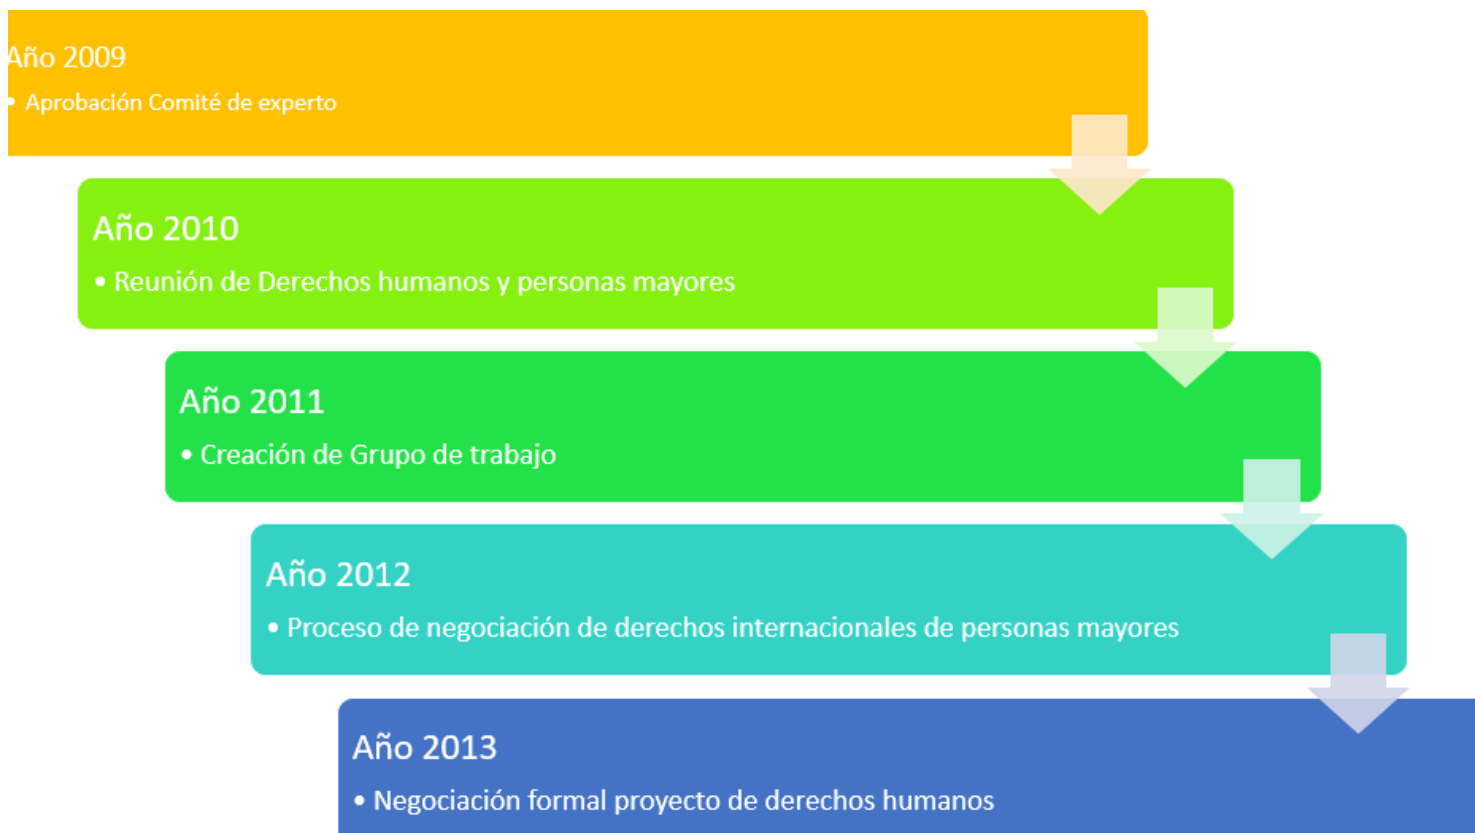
Año 2009

• Aprobación Comité de experto

Año 2010

• Reunión de Derechos humanos y personas mayores

Año 2011

• Creación de Grupo de trabajo

Año 2012

• Proceso de negociación de derechos internacionales de personas mayores

Año 2013

• Negociación formal proyecto de derechos humanos